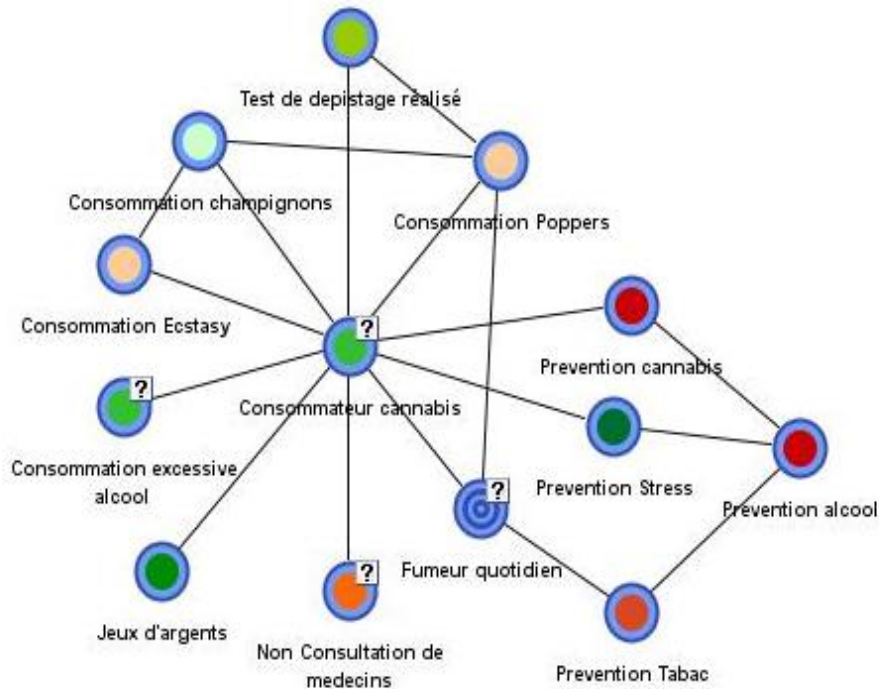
Test de depistage réalisé

Consommation champignons

Consommation Poppers

Consommation Ecstasy

?

Prevention cannabis

?

Consommateur cannabis

Consommation excessive alcool

Prevention Stress

?

Prevention alcool

?

Fumeur quotidien

Jeux d'argents

Non Consultation de medecins

Prevention Tabac